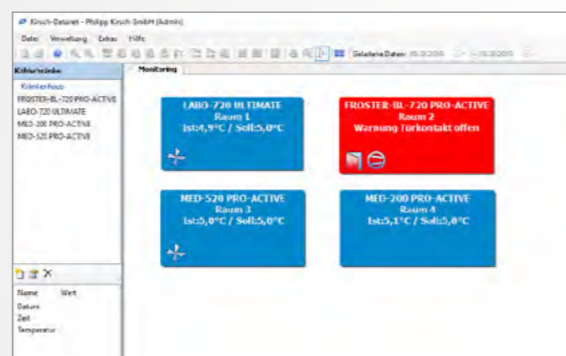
Kirsch-Datanet - Philipp Kirsch GmbH (Admin)

Datei Verwaltung Extras Hilfe

Geladene Daten: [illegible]

Kühlschränke

Klinikerhaus
FROSTER-BL-720 PRO-ACTIVE
LABO-720 ULTIMATE
MED-200 PRO-ACTIVE
MED-520 PRO-ACTIVE

Name Wert
Datum
Zeit
Temperatur

Monitoring

LABO-720 ULTIMATE
Raum 1
Ist:4,9°C / Soll:5,0°C

FROSTER-BL-720 PRO-ACTIVE
Raum 2
Warnung Türkontakt offen

MED-520 PRO-ACTIVE
Raum 3
Ist:5,0°C / Soll:5,0°C

MED-200 PRO-ACTIVE
Raum 4
Ist:5,1°C / Soll:5,0°C